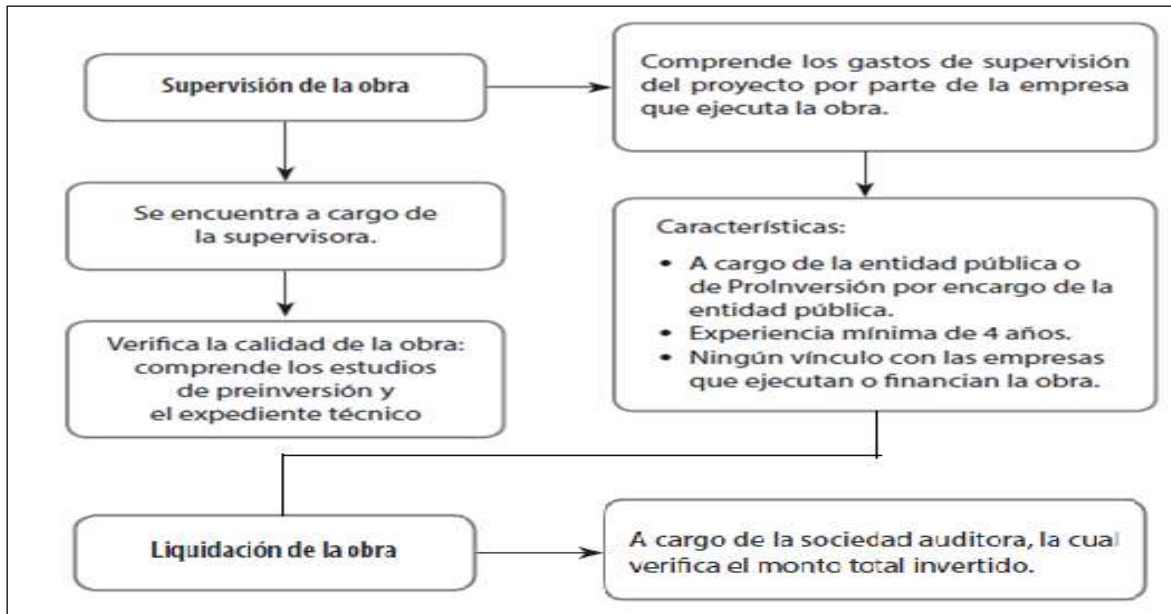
Supervisión de la obra

Comprende los gastos de supervisión del proyecto por parte de la empresa que ejecuta la obra.

Se encuentra a cargo de la supervisora.

Características:

- A cargo de la entidad pública o de ProInversión por encargo de la entidad pública.
- Experiencia mínima de 4 años.
- Ningún vínculo con las empresas que ejecutan o financian la obra.

Verifica la calidad de la obra: comprende los estudios de preinversión y el expediente técnico

Liquidación de la obra

A cargo de la sociedad auditora, la cual verifica el monto total invertido.